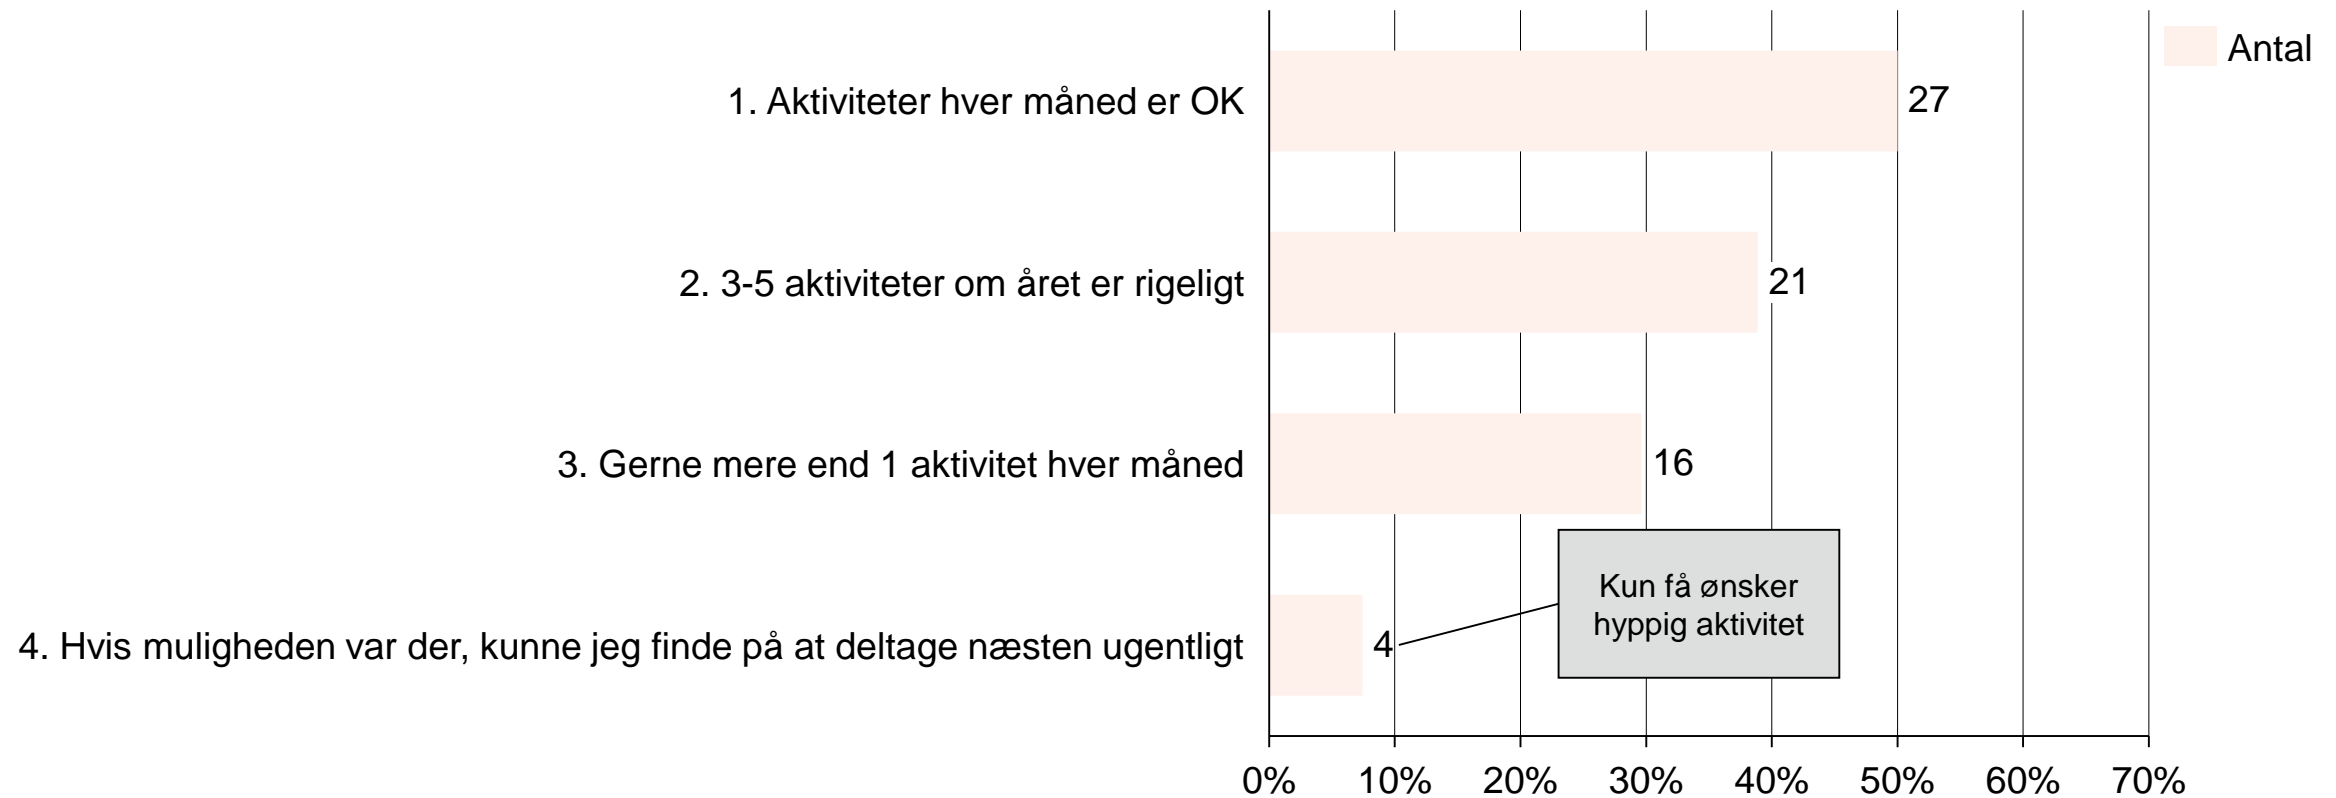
Antal

1. Aktiviteter hver måned er OK

27

2. 3-5 aktiviteter om året er rigeligt

21

3. Gerne mere end 1 aktivitet hver måned

16

4. Hvis muligheden var der, kunne jeg finde på at deltage næsten ugentligt

4

Kun få ønsker hyppig aktivitet

0% 10% 20% 30% 40% 50% 60% 70%